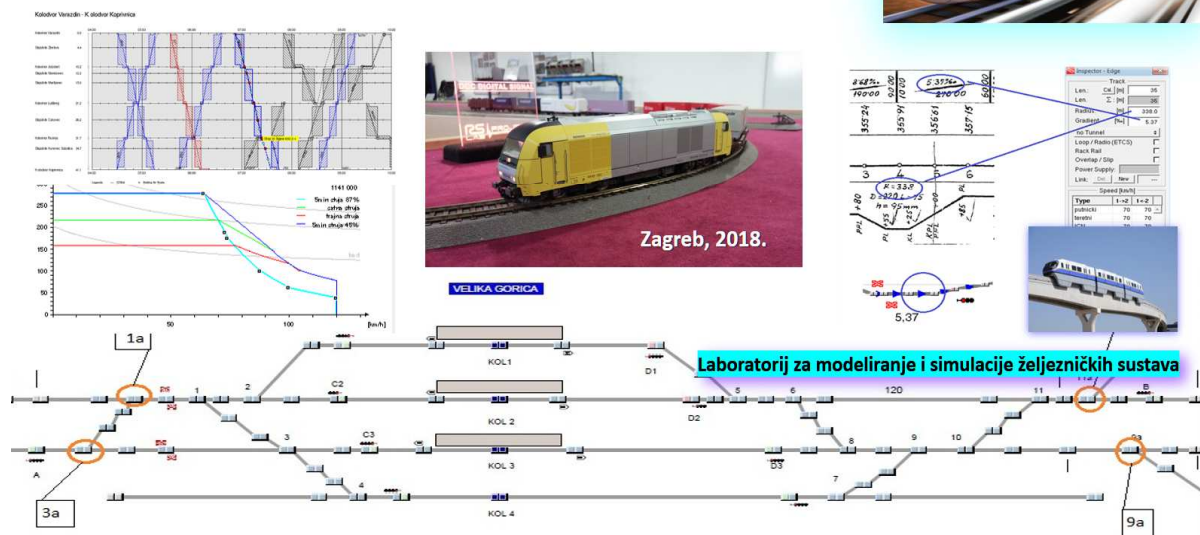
Kolodvor Varaždin - K olodvor Koprivnica

1141 000

Snin struja 67%

cahna struja

trajna struja

Snin struja 45%

50

100

[km/h]

250

200

150

100

50

Zagreb, 2018.

VELIKA GORICA

Inspector - Edge

Track

Len. [m] 35

Len. [m] 35

Radius [m] 338.0

Gradient [‰] 5.37

no Tunnel

Loop / Radio (ETCS)

Rack Rail

Overlap / Slip

Power Supply:

Link: Del New

Speed [km/h]

Type

putnicki 70 70

teretni 70 70

5,37

Laboratorij za modeliranje i simulacije željezničkih sustava

1a

KOL 1

D1

1

2

C2

KOL 2

D2

5

6

120

11

B

A

3

C3

KOL 3

D3

8

9

10

4

7

KOL 4

3a

9a